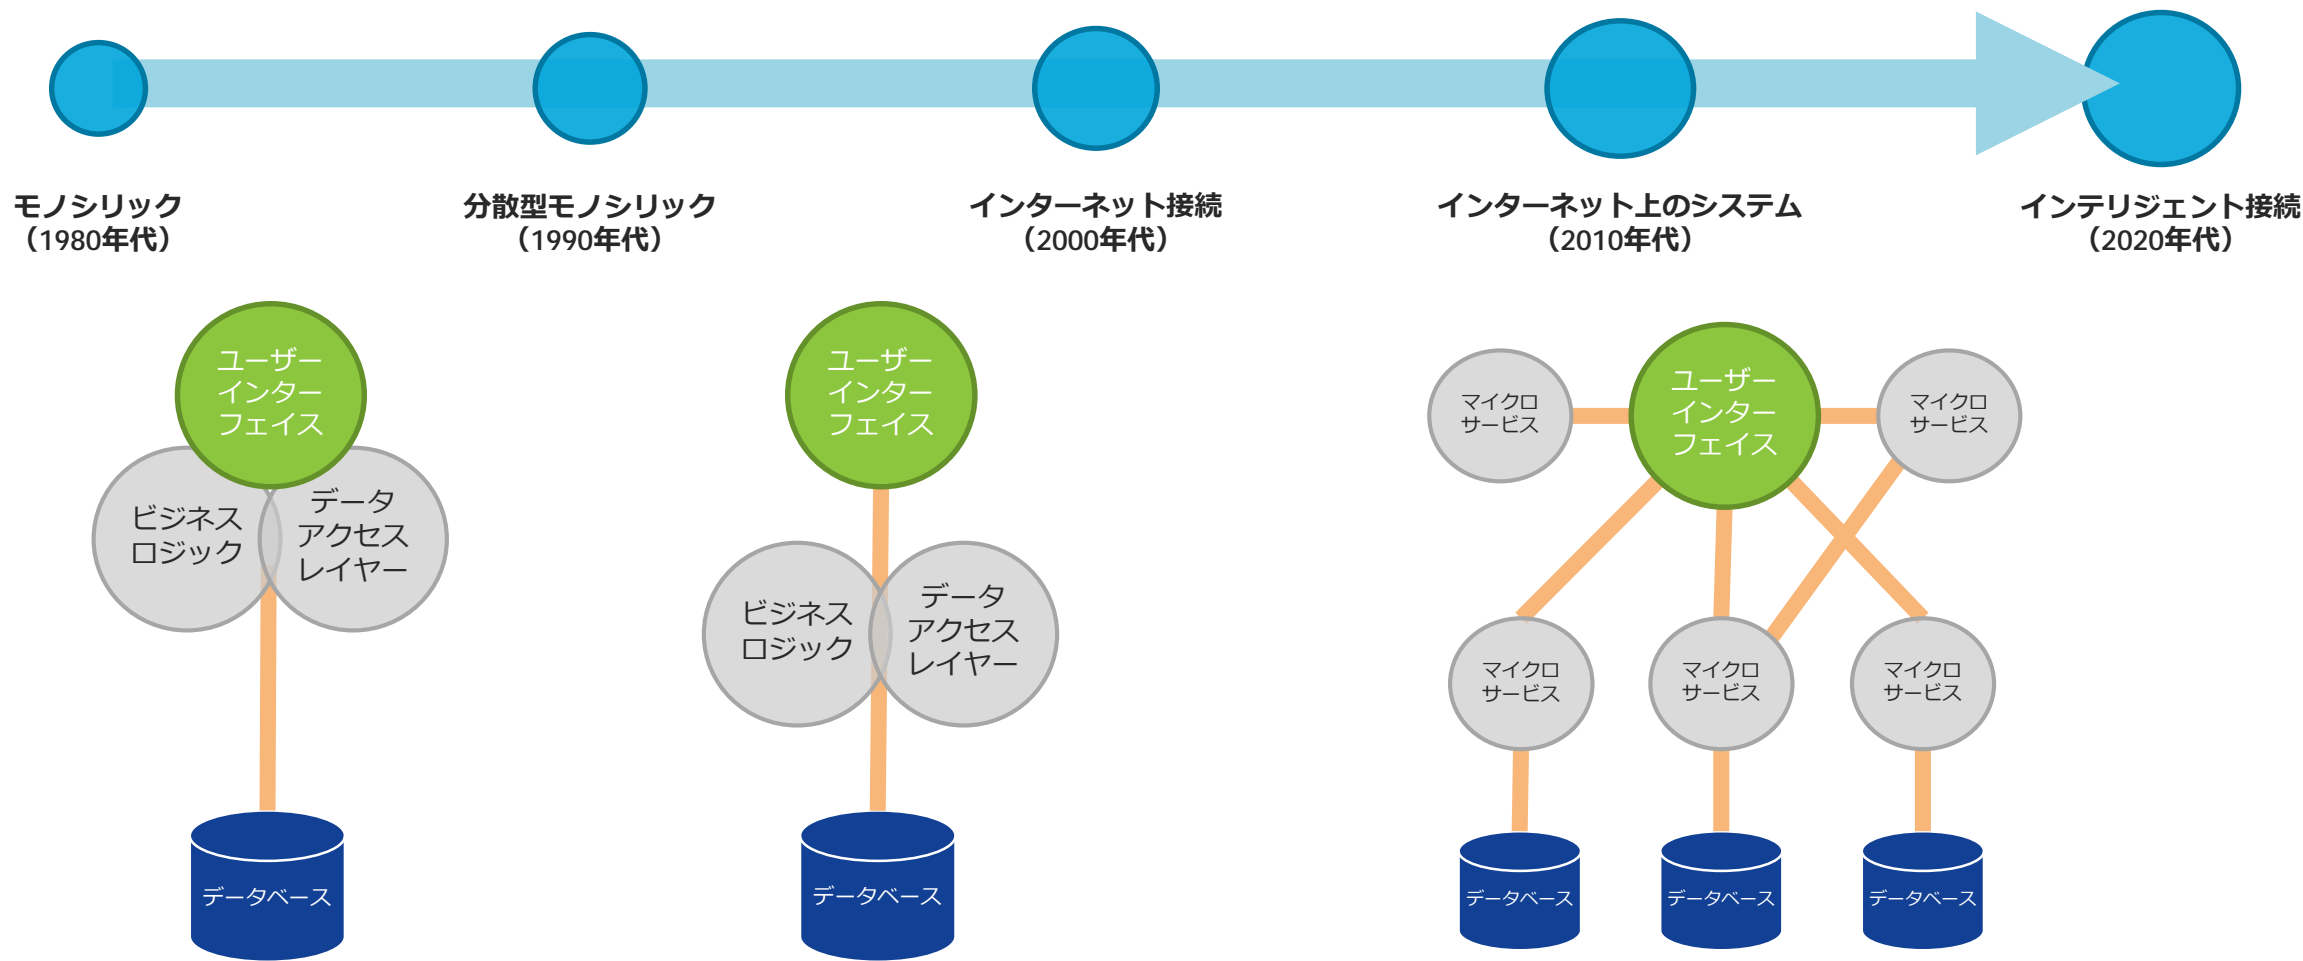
モノシリック
（1980年代）

分散型モノシリック
（1990年代）

インターネット接続
（2000年代）

インターネット上のシステム
（2010年代）

インテリジェント接続
（2020年代）

ユーザーインターフェイス
ビジネスロジック
データアクセスレイヤー
データベース

ユーザーインターフェイス
ビジネスロジック
データアクセスレイヤー
データベース

マイクロサービス
ユーザーインターフェイス
マイクロサービス
マイクロサービス
マイクロサービス
マイクロサービス
データベース
データベース
データベース